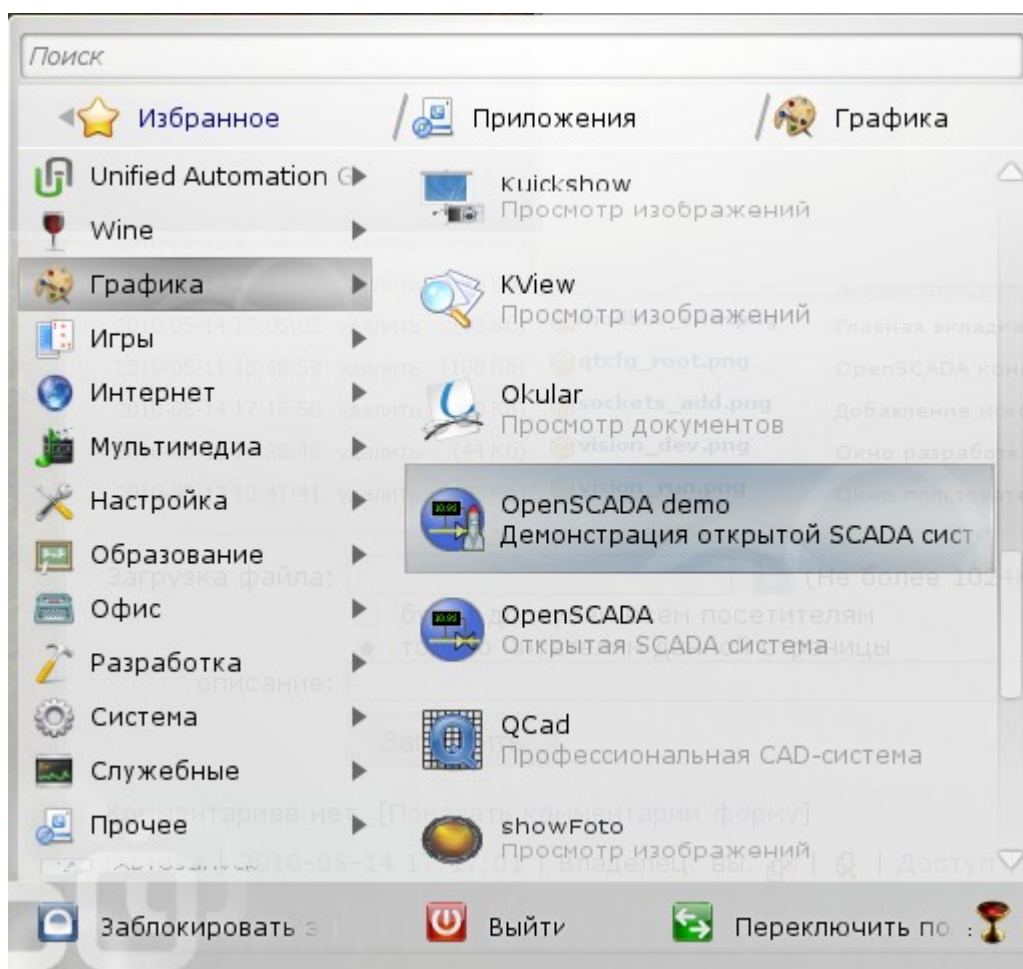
Поиск

Избранное | Приложения | Графика

Unified Automation
Wine
Графика
Игры
Интернет
Мультимедиа
Настройка
Образование
Офис
Разработка
Система
Служебные
Прочее

Kuickshow
Просмотр изображений

KView
Просмотр изображений

Okular
Просмотр документов

OpenSCADA demo
Демонстрация открытой SCADA сист

OpenSCADA
Открытая SCADA система

QCad
Профессиональная CAD-система

showFoto
Просмотр изображений

Заблокировать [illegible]
Выйти
Переключить по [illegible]